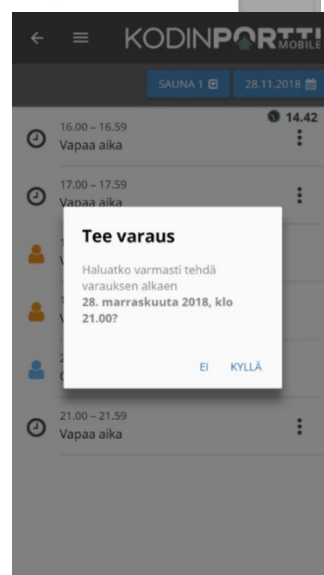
KODINPORTTI MOBILE

SAUNA 1

28.11.2018

14.42

16.00 – 16.59
Vapaa aika

17.00 – 17.59
Vapaa aika

Tee varaus

Haluatko varmasti tehdä varauksen alkaen **28. marraskuuta 2018, klo 21.00?**

EI KYLLÄ

21.00 – 21.59
Vapaa aika